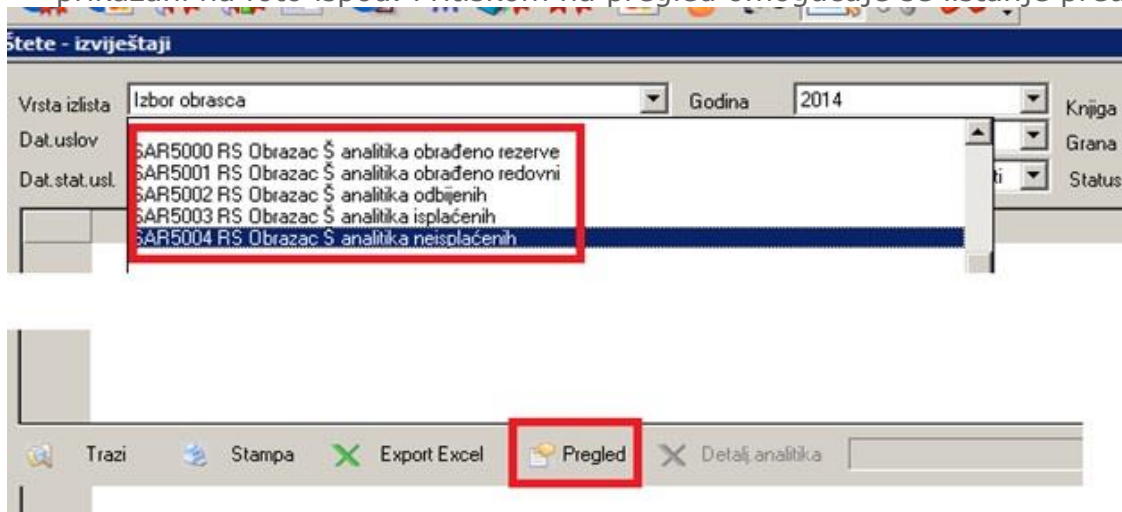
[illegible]

Štete - izvještaji

Vrsta izlista Izbor obrasca Godina 2014 Knjiga

Dat.uslov Grana

Dat.stat.usl. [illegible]ti Status

SAR5000 RS Obrazac Š analitika obrađeno rezerve
SAR5001 RS Obrazac Š analitika obrađeno redovni
SAR5002 RS Obrazac Š analitika odbijenih
SAR5003 RS Obrazac Š analitika isplaćenih
SAR5004 RS Obrazac Š analitika neisplaćenih

Trazi Stampa Export Excel Pregled Detalj.analitika